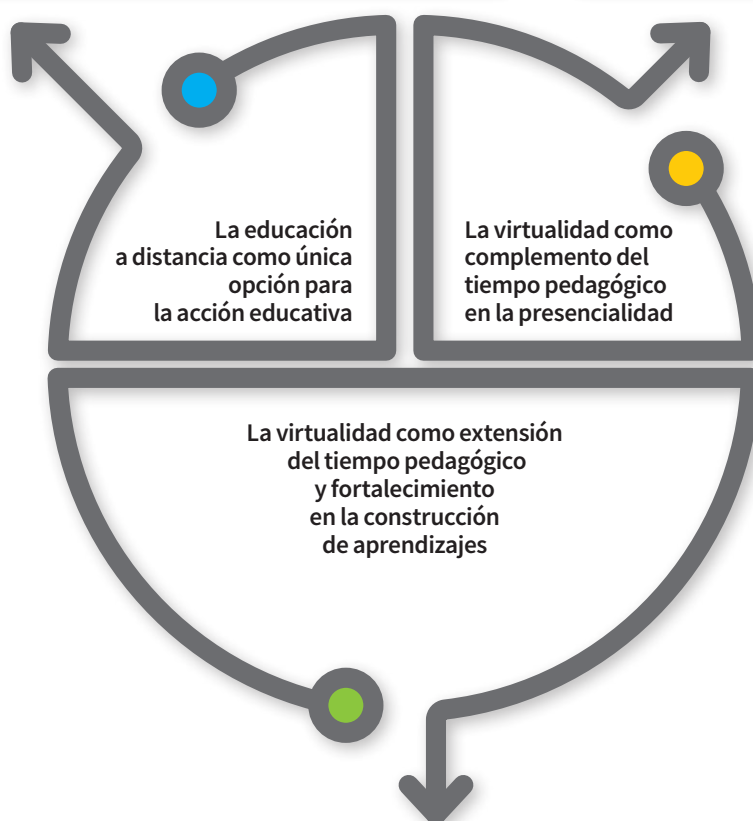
La educación a distancia como única opción para la acción educativa

La virtualidad como complemento del tiempo pedagógico en la presencialidad

La virtualidad como extensión del tiempo pedagógico y fortalecimiento en la construcción de aprendizajes